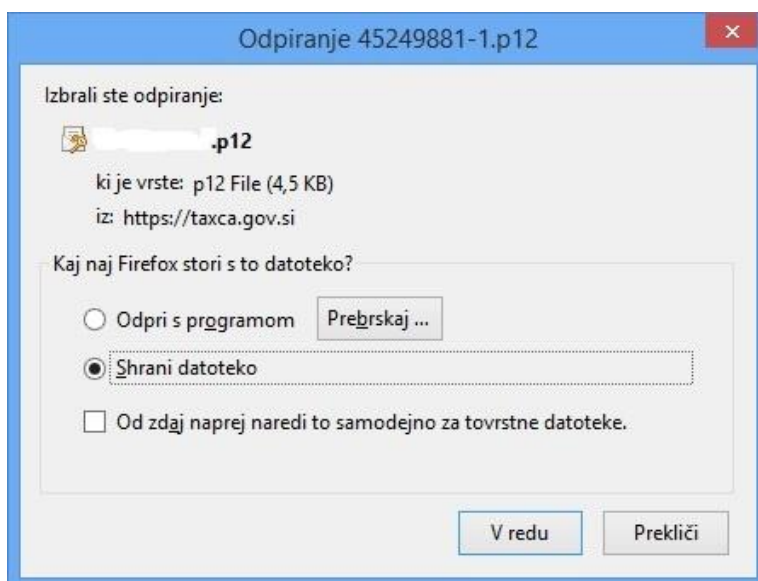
Odpiranje 45249881-1.p12

×

Izbrali ste odpiranje:

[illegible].p12

ki je vrste: p12 File (4,5 KB)

iz: https://taxca.gov.si

Kaj naj Firefox stori s to datoteko?

Odpri s programom

Prebrskaj ...

Shrani datoteko

Od zdaj naprej naredi to samodejno za tovrstne datoteke.

V redu

Prekliči